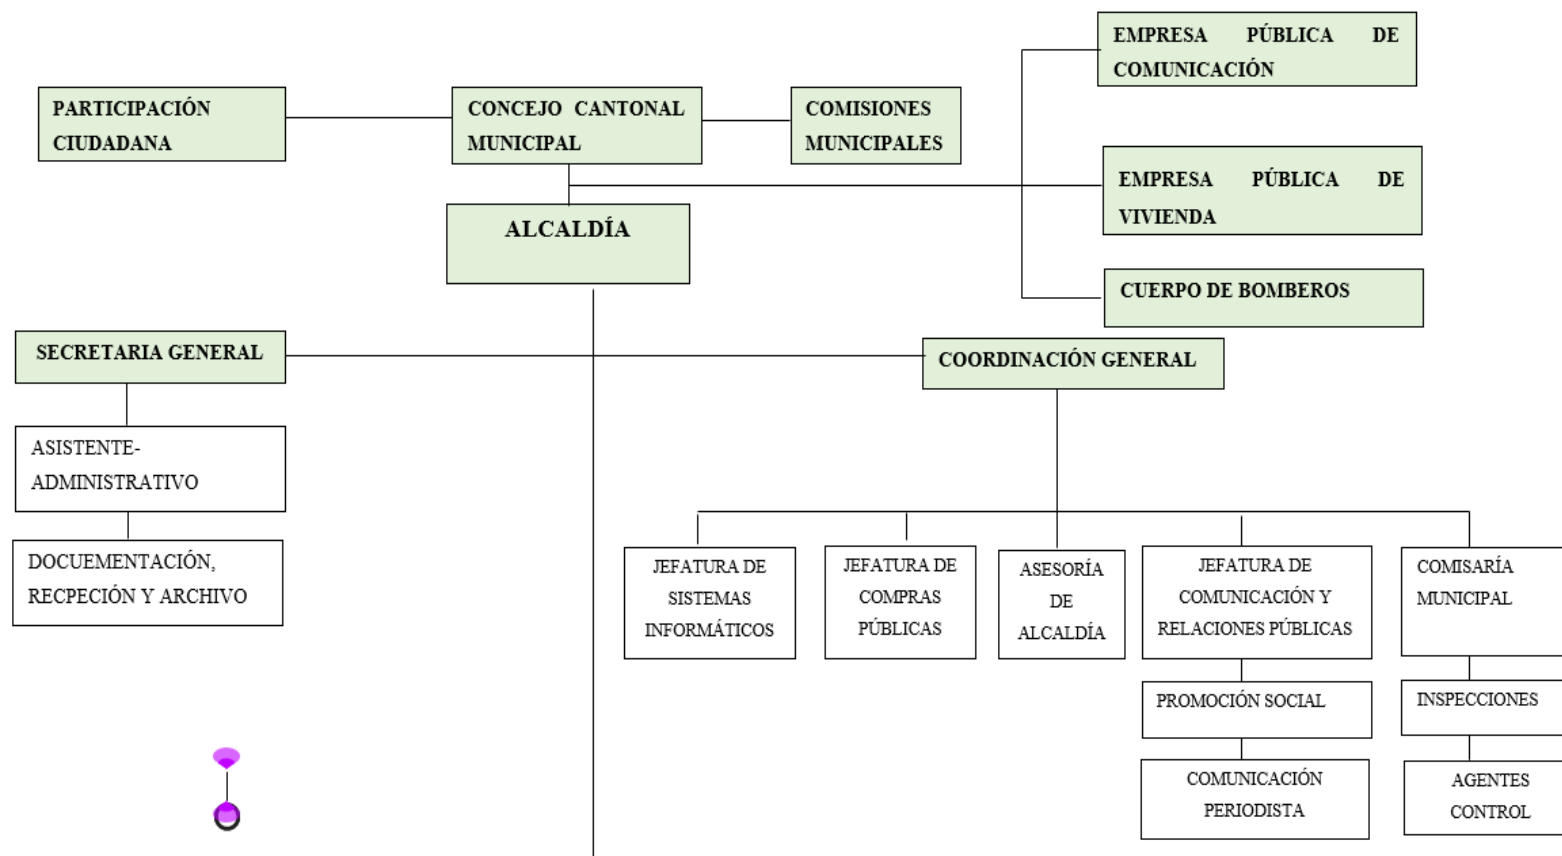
EMPRESA PÚBLICA DE COMUNICACIÓN

PARTICIPACIÓN CIUDADANA

CONCEJO CANTONAL MUNICIPAL

COMISIONES MUNICIPALES

EMPRESA PÚBLICA DE VIVIENDA

ALCALDÍA

CUERPO DE BOMBEROS

SECRETARIA GENERAL

COORDINACIÓN GENERAL

ASISTENTE-ADMINISTRATIVO

DOCUEMENTACIÓN, RECPECIÓN Y ARCHIVO

JEFATURA DE SISTEMAS INFORMÁTICOS

JEFATURA DE COMPRAS PÚBLICAS

ASESORÍA DE ALCALDÍA

JEFATURA DE COMUNICACIÓN Y RELACIONES PÚBLICAS

COMISARÍA MUNICIPAL

PROMOCIÓN SOCIAL

INSPECCIONES

COMUNICACIÓN PERIODISTA

AGENTES CONTROL